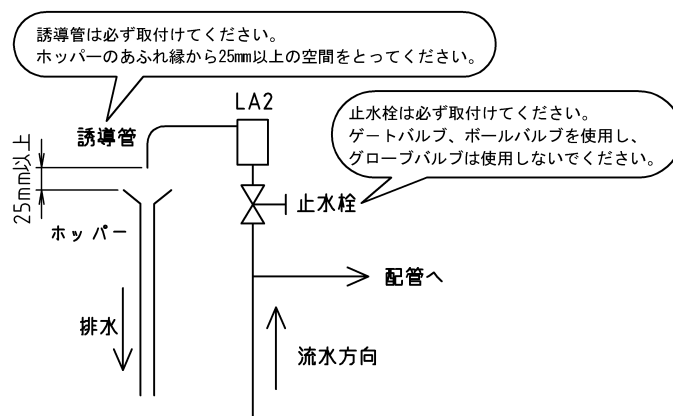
誘導管は必ず取付けてください。
ホッパーのあふれ縁から25mm以上の空間をとってください。

LA2

止水栓は必ず取付けてください。
ゲートバルブ、ボールバルブを使用し、
グローブバルブは使用しないでください。

誘導管

25mm以上

止水栓

ホッパー

配管へ

排水

流水方向